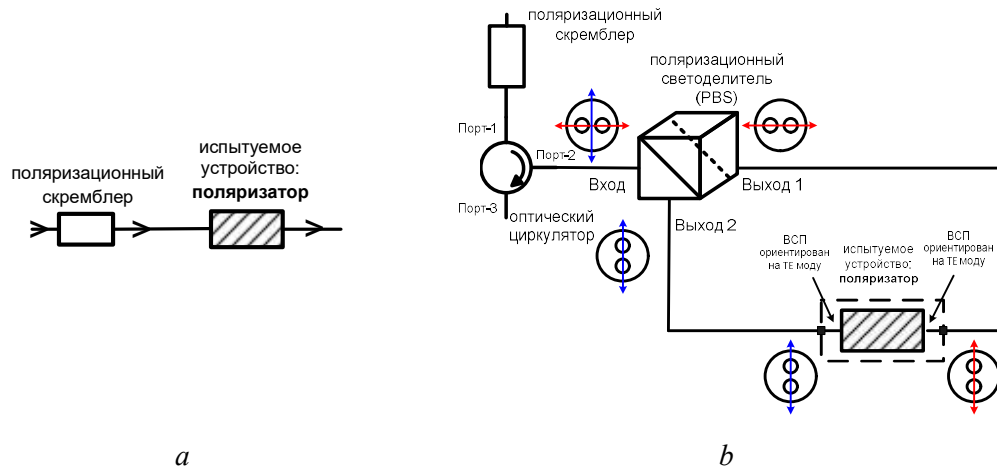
поляризационный скремблер

испытуемое устройство:
**поляризатор**

*a*

поляризационный скремблер

поляризационный светоделитель (PBS)

Порт-1

Порт-2

Порт-3

Вход

Выход 1

Выход 2

оптический циркулятор

ВСП ориентирован на ТЕ моду

испытуемое устройство:
**поляризатор**

ВСП ориентирован на ТЕ моду

*b*